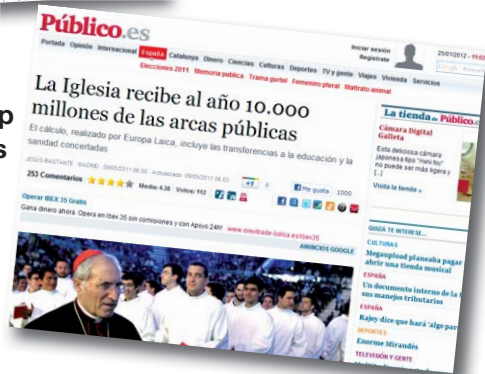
p
s

Público.es

Portada Opinión Internacional España Catalunya Dinero Ciencias Culturas Deportes TV y gente Viajes Vivienda Servicios

Iniciar sesión Registrate

25/01/2012

Elecciones 2011 Memoria pública Trama gürtel Feminismo plural Maltrato animal

La Iglesia recibe al año 10.000 millones de las arcas públicas

El cálculo, realizado por Europa Laica, incluye las transferencias a la educación y la sanidad concertadas

JESÚS BASTANTE · MADRID · 09/05/2011 05:00 Actualizado: 09/05/2011 05:03

253 Comentarios Media: 4,38 Votos: 112

Me gusta 1000

Operar IBEX 35 Gratis
Gana dinero ahora: Opera en Ibex 35 sin comisiones y con Apoyo 24h! www.onetrade-bolsa.es/ibex35

ANUNCIOS GOOGLE

La tienda de Público.es

Cámara Digital Galleta

Esta deliciosa cámara japonesa tipo "mini toy" no puede ser más ligera y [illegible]

Visita la tienda »

QUIZÁ TE INTERESE...

CULTURAS
Megaupload planeaba pagar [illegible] abrir una tienda musical

ESPAÑA
Un documento interno de la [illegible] sus manejos tributarios

ESPAÑA
Rajoy dice que hará 'algo par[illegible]

DEPORTES
Enorme Mirandés

TELEVISIÓN Y GENTE